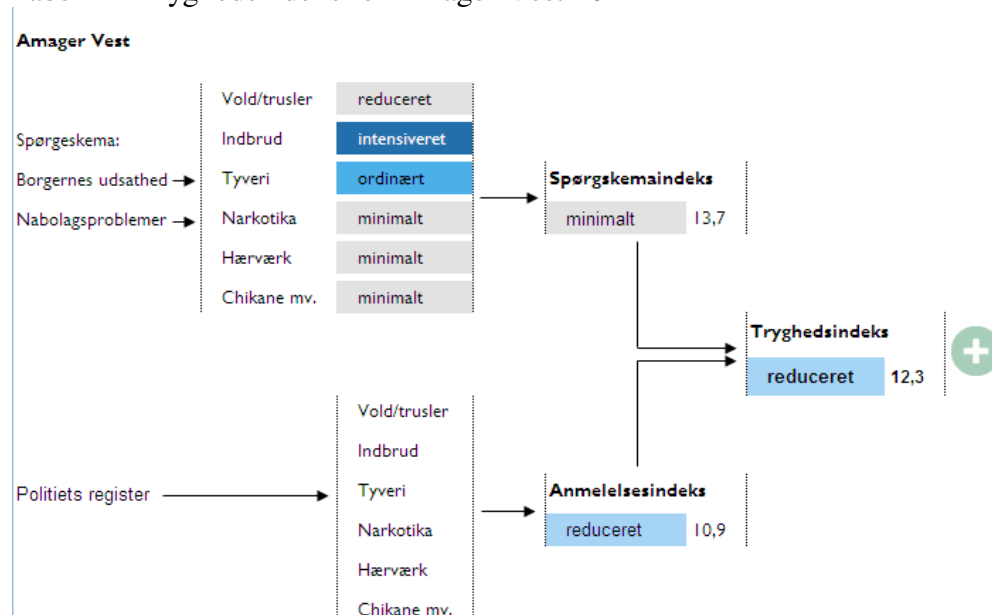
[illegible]

Amager Vest

Spørgeskema:

Borgernes udsathed

Nabolagsproblemer

| | |
|---|---|
| Vold/trusler | reduceret |
| Indbrud | intensiveret |
| Tyveri | ordinært |
| Narkotika | minimalt |
| Hærværk | minimalt |
| Chikane mv. | minimalt |

Spørgskemaindeks

minimalt 13,7

Tryghedsindeks

reduceret 12,3

Politiets register

Vold/trusler

Indbrud

Tyveri

Narkotika

Hærværk

Chikane mv.

Anmelelsesindeks

reduceret 10,9